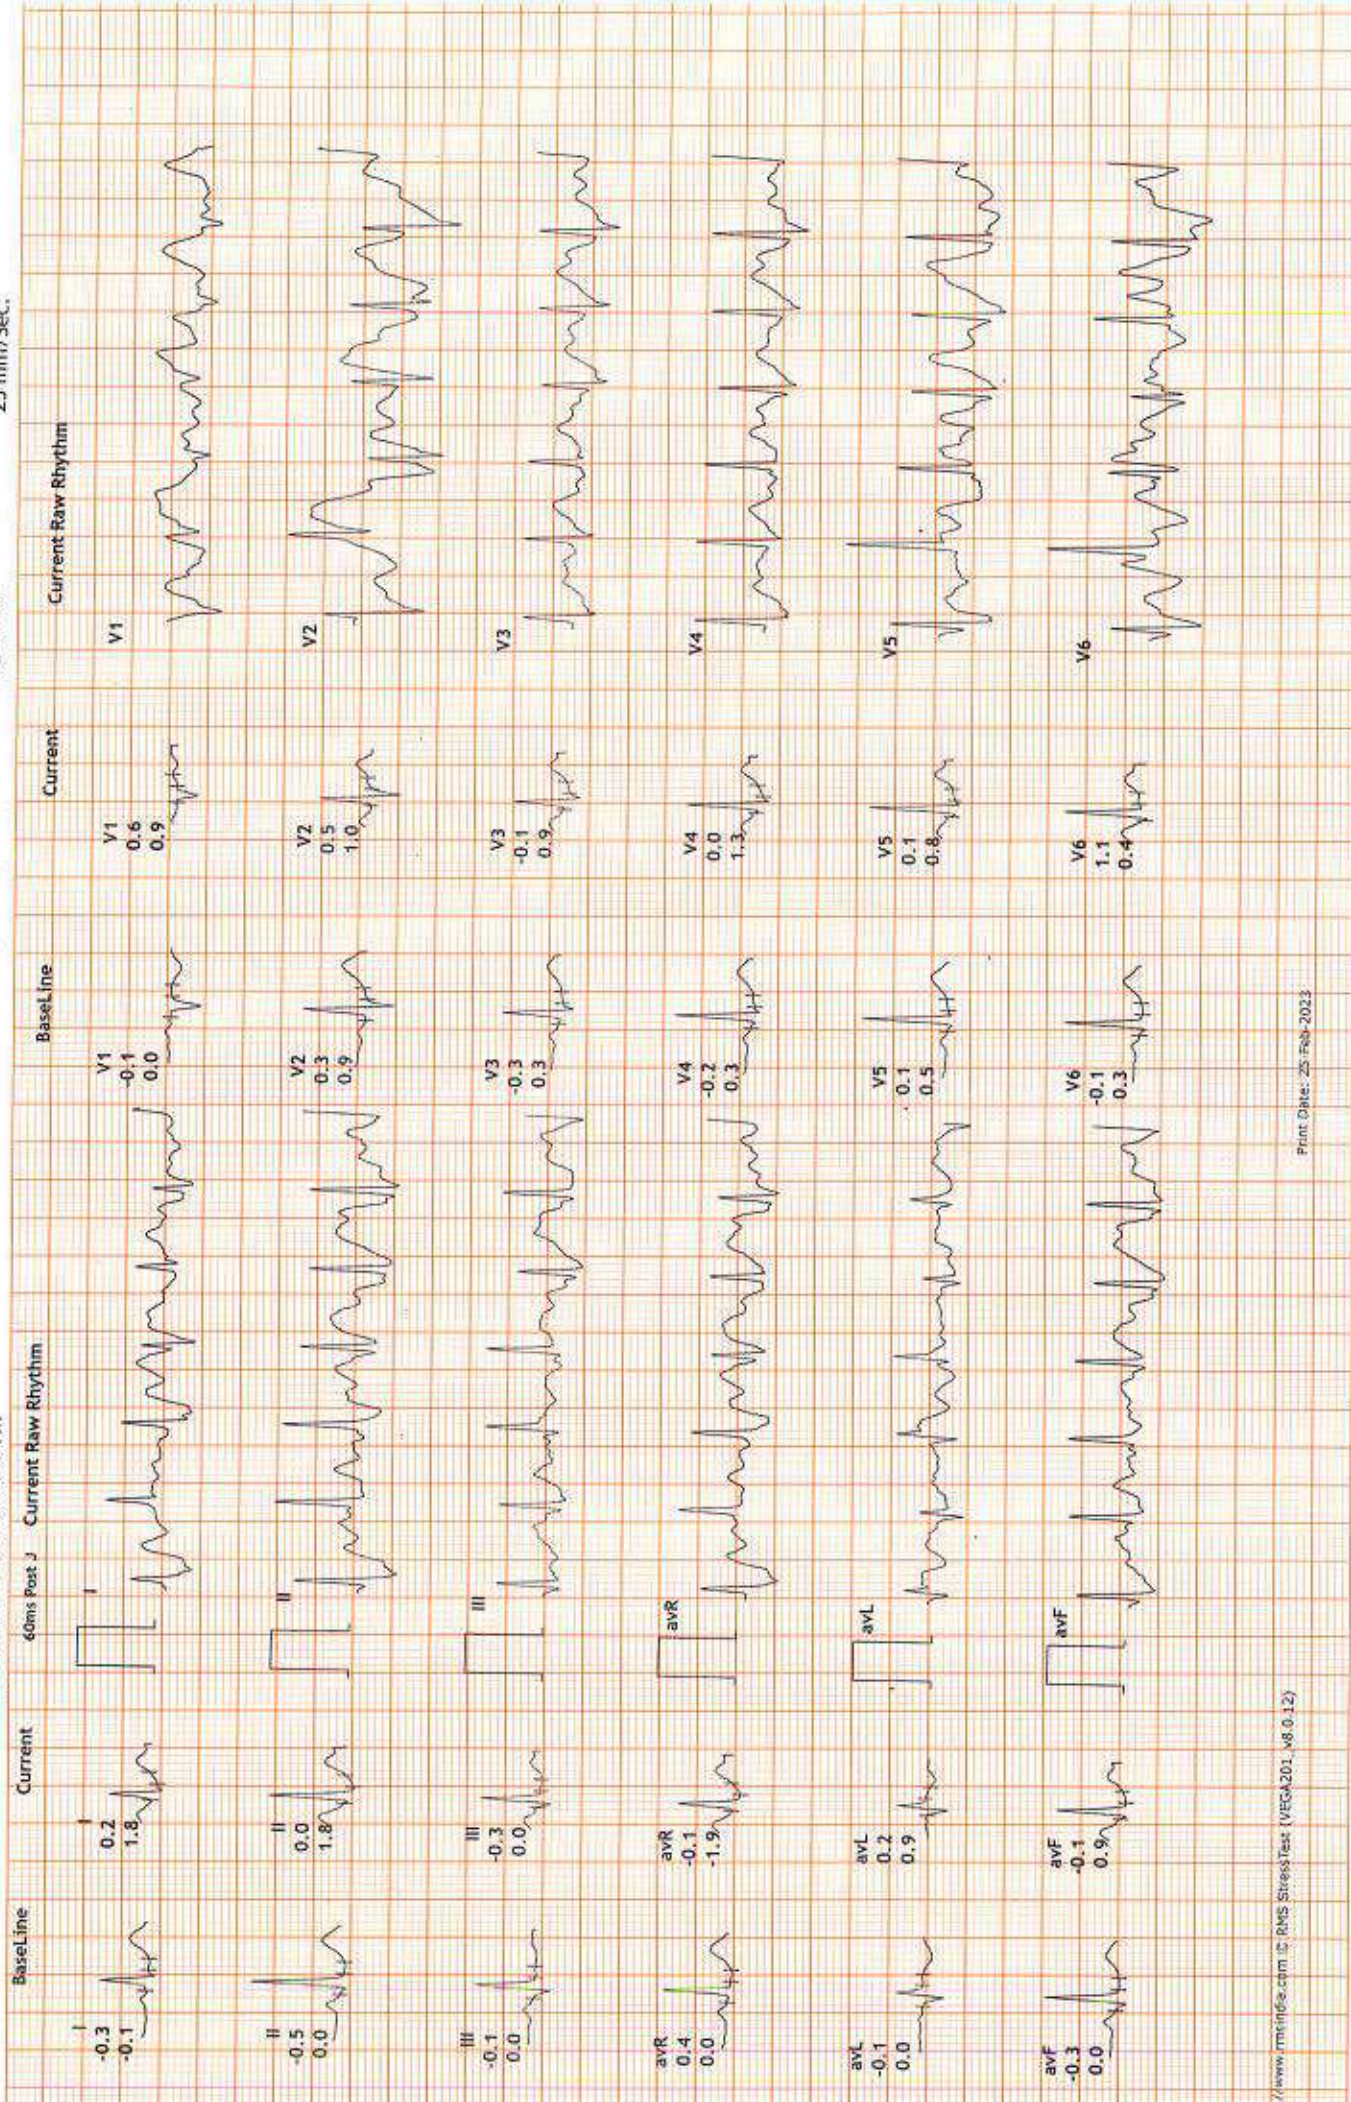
BaseLine

I
-0.3
-0.1

II
-0.5
0.0

III
-0.1
0.0

avR
0.4
0.0

avL
-0.1
0.0

avF
-0.3
0.0

Current

I
0.2
1.8

II
0.0
1.8

III
-0.3
0.0

avR
-0.1
-1.9

avL
0.2
0.9

avF
-0.1
0.9

60ms Post J

Current Raw Rhythm

I

II

III

avR

avL

avF

BaseLine

V1
-0.1
0.0

V2
0.3
0.9

V3
-0.3
0.3

V4
-0.2
0.3

V5
0.1
0.5

V6
-0.1
0.3

Current

V1
0.6
0.9

V2
0.5
1.0

V3
-0.1
0.9

V4
0.0
1.3

V5
0.1
0.8

V6
1.1
0.4

Current Raw Rhythm

V1

V2

V3

V4

V5

V6

25 mm/sec.

Print Date: 25-Feb-2023

//www.rmsindia.com © RMS StressTest (VEGA201_v8.0.12)